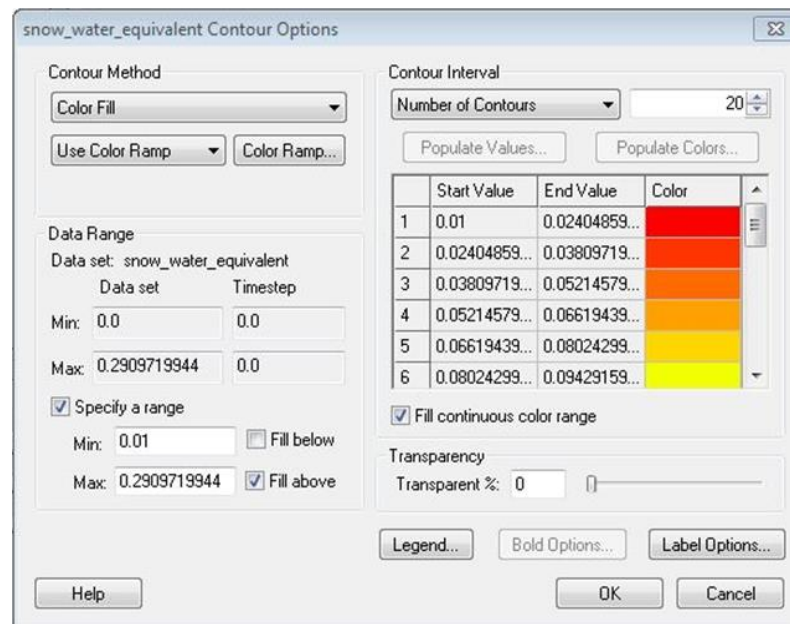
snow_water_equivalent Contour Options

Contour Method

Color Fill

Use Color Ramp

Color Ramp...

Data Range

Data set: snow_water_equivalent

Data set

Timestep

Min: 0.0

0.0

Max: 0.2909719944

0.0

Specify a range

Min: 0.01

Fill below

Max: 0.2909719944

Fill above

Contour Interval

Number of Contours

20

Populate Values...

Populate Colors...

|   | Start Value | End Value | Color |
|---|---|---|---|
| 1 | 0.01 | 0.02404859... | |
| 2 | 0.02404859... | 0.03809719... | |
| 3 | 0.03809719... | 0.05214579... | |
| 4 | 0.05214579... | 0.06619439... | |
| 5 | 0.06619439... | 0.08024299... | |
| 6 | 0.08024299... | 0.09429159... | |

Fill continuous color range

Transparency

Transparent %: 0

Legend...

Bold Options...

Label Options...

Help

OK

Cancel